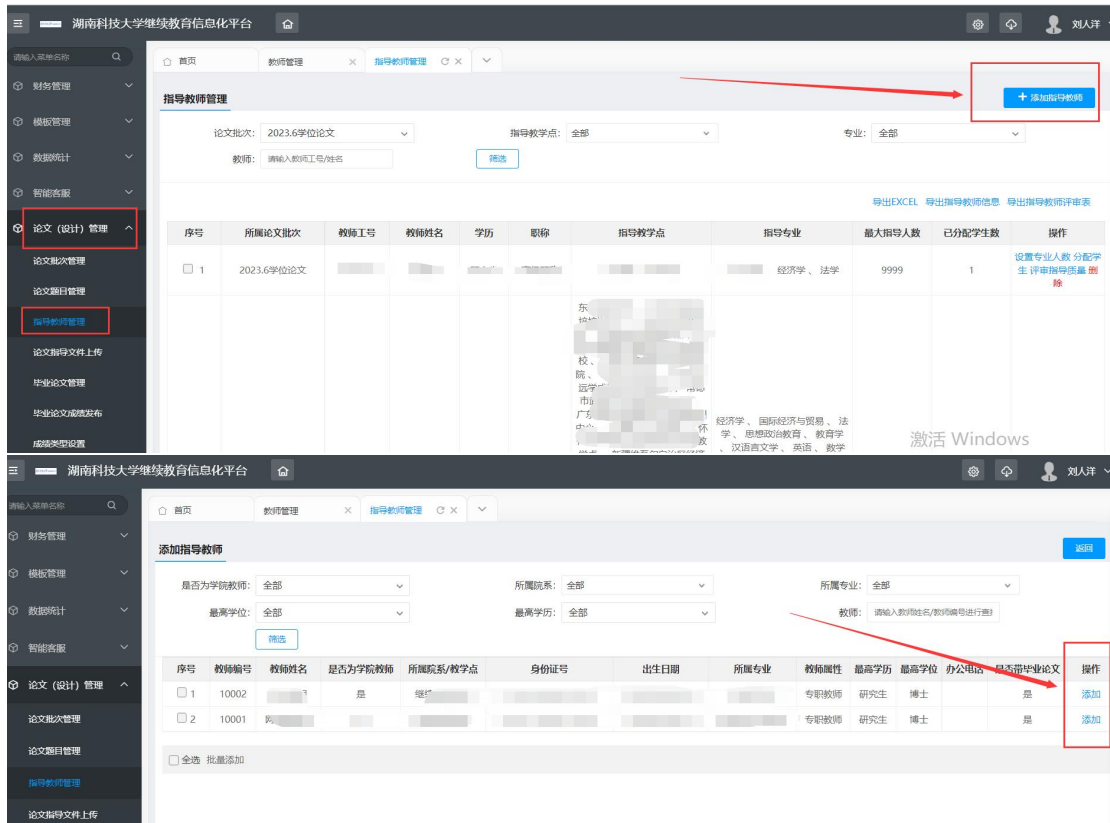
湖南科技大学继续教育信息化平台

刘人洋

请输入菜单名称

财务管理

模板管理

数据统计

智能客服

论文（设计）管理

论文批次管理

论文题目管理

指导教师管理

论文指导文件上传

毕业论文管理

毕业论文成绩发布

成绩类型设置

首页　教师管理　指导教师管理

指导教师管理

+ 添加指导教师

论文批次: 2023.6学位论文　指导教学点: 全部　专业: 全部

教师: 请输入教师工号/姓名

筛选

导出EXCEL　导出指导教师信息　导出指导教师评审表

| 序号 | 所属论文批次 | 教师工号 | 教师姓名 | 学历 | 职称 | 指导教学点 | 指导专业 | 最大指导人数 | 已分配学生数 | 操作 |
|---|---|---|---|---|---|---|---|---|---|---|
| 1 | 2023.6学位论文 | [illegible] | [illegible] | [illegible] | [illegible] | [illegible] | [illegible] 经济学、法学 | 9999 | 1 | 设置专业人数 分配学生 评审指导质量 删除 |
|  |  |  |  |  |  | 东 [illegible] 校、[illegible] 院、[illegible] 远学 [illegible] 市 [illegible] 广东 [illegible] | 经济学、国际经济与贸易、法学、思想政治教育、教育学、汉语言文学、英语、数学 |  |  |  |

激活 Windows

湖南科技大学继续教育信息化平台

刘人洋

请输入菜单名称

财务管理

模板管理

数据统计

智能客服

论文（设计）管理

论文批次管理

论文题目管理

指导教师管理

论文指导文件上传

首页　教师管理　指导教师管理

添加指导教师

返回

是否为学院教师: 全部　所属院系: 全部　所属专业: 全部

最高学位: 全部　最高学历: 全部　教师: 请输入教师姓名/教师编号进行查

筛选

| 序号 | 教师编号 | 教师姓名 | 是否为学院教师 | 所属院系/教学点 | 身份证号 | 出生日期 | 所属专业 | 教师属性 | 最高学历 | 最高学位 | 办公电话 | 是否带毕业论文 | 操作 |
|---|---|---|---|---|---|---|---|---|---|---|---|---|---|
| 1 | 10002 | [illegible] | 是 | 继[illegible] | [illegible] | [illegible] | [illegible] | 专职教师 | 研究生 | 博士 |  | 是 | 添加 |
| 2 | 10001 | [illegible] | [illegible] | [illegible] | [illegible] | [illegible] | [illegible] | 专职教师 | 研究生 | 博士 |  | 是 | 添加 |

全选　批量添加